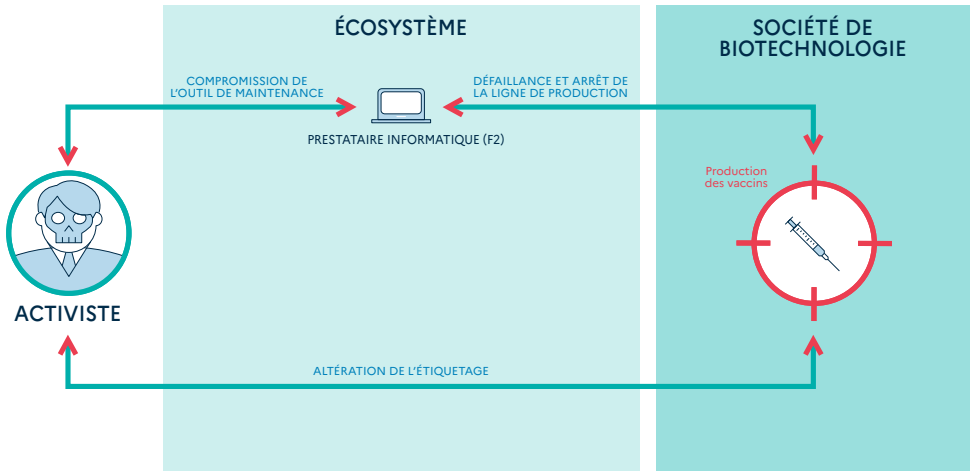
ÉCOSYSTÈME

SOCIÉTÉ DE BIOTECHNOLOGIE

COMPROMISSION DE L'OUTIL DE MAINTENANCE

DÉFAILLANCE ET ARRÊT DE LA LIGNE DE PRODUCTION

PRESTATAIRE INFORMATIQUE (F2)

Production des vaccins

ACTIVISTE

ALTÉRATION DE L'ÉTIQUETAGE